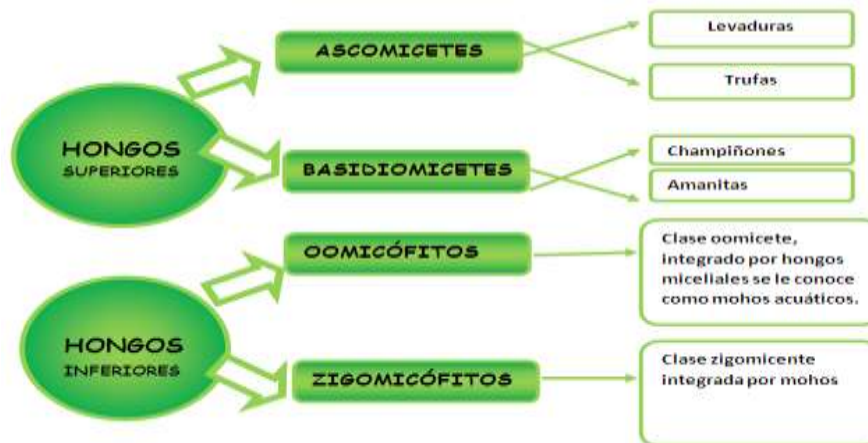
HONGOS SUPERIORES

ASCOMICETES

Levaduras

Trufas

BASIDIOMICETES

Champiñones

Amanitas

HONGOS INFERIORES

OOMICÓFITOS

Clase oomicete, integrado por hongos miceliales se le conoce como mohos acuáticos.

ZIGOMICÓFITOS

Clase zigomicente integrada por mohos